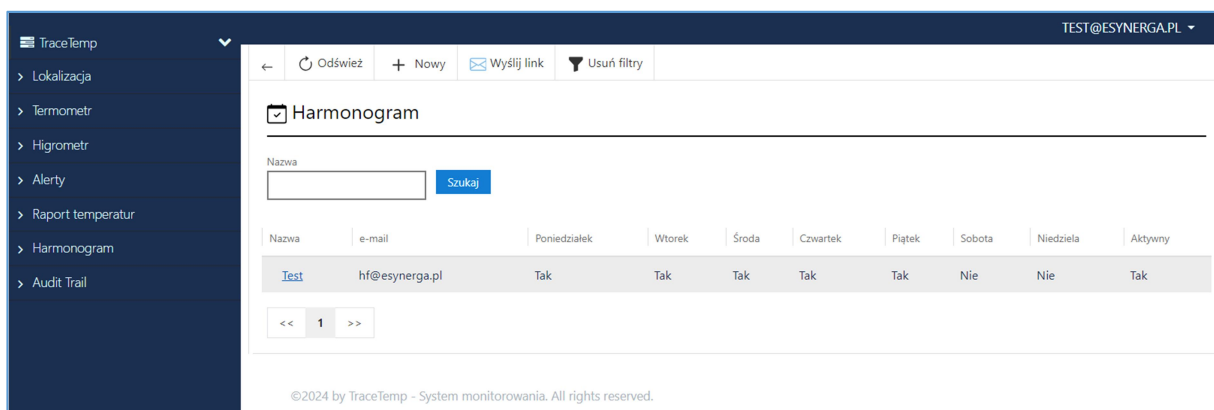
TraceTemp
> Lokalizacja
> Termometr
> Higrometr
> Alerty
> Raport temperatur
> Harmonogram
> Audit Trail

TEST@ESYNERGA.PL

← Odśwież + Nowy Wyślij link Usuń filtry

Harmonogram

Nazwa

Szukaj

| Nazwa | e-mail | Poniedziałek | Wtorek | Środa | Czwartek | Piątek | Sobota | Niedziela | Aktywny |
|---|---|---|---|---|---|---|---|---|---|
| Test | hf@esynerga.pl | Tak | Tak | Tak | Tak | Tak | Nie | Nie | Tak |

<< 1 >>

©2024 by TraceTemp - System monitorowania. All rights reserved.